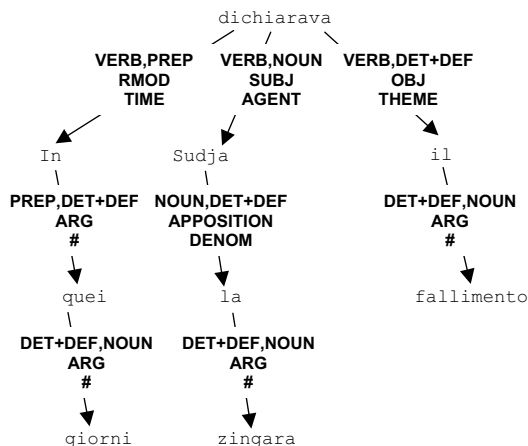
dichiarava

VERB,PREP
RMOD
TIME

VERB,NOUN
SUBJ
AGENT

VERB,DET+DEF
OBJ
THEME

In

Sudja

il

PREP,DET+DEF
ARG
#

NOUN,DET+DEF
APPOSITION
DENOM

DET+DEF,NOUN
ARG
#

quei

la

fallimento

DET+DEF,NOUN
ARG
#

DET+DEF,NOUN
ARG
#

giorni

zingara